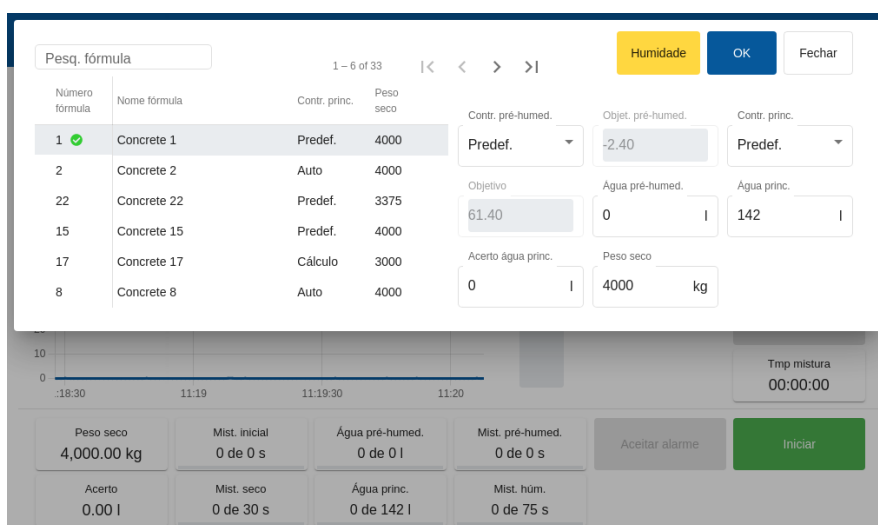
Pesq. fórmula

1 – 6 of 33

Humidade

OK

Fechar

| Número fórmula | Nome fórmula | Contr. princ. | Peso seco |
|---|---|---|---|
| 1 | Concrete 1 | Predef. | 4000 |
| 2 | Concrete 2 | Auto | 4000 |
| 22 | Concrete 22 | Predef. | 3375 |
| 15 | Concrete 15 | Predef. | 4000 |
| 17 | Concrete 17 | Cálculo | 3000 |
| 8 | Concrete 8 | Auto | 4000 |

Contr. pré-humed.
Predef.

Objet. pré-humed.
-2.40

Contr. princ.
Predef.

Objetivo
61.40

Água pré-humed.
0 l

Água princ.
142 l

Acerto água princ.
0 l

Peso seco
4000 kg

10
0
:18:30
11:19
11:19:30
11:20

Tmp mistura
00:00:00

Peso seco
4,000.00 kg

Mist. inicial
0 de 0 s

Água pré-humed.
0 de 0 l

Mist. pré-humed.
0 de 0 s

Aceitar alarme

Iniciar

Acerto
0.00 l

Mist. seco
0 de 30 s

Água princ.
0 de 142 l

Mist. húm.
0 de 75 s